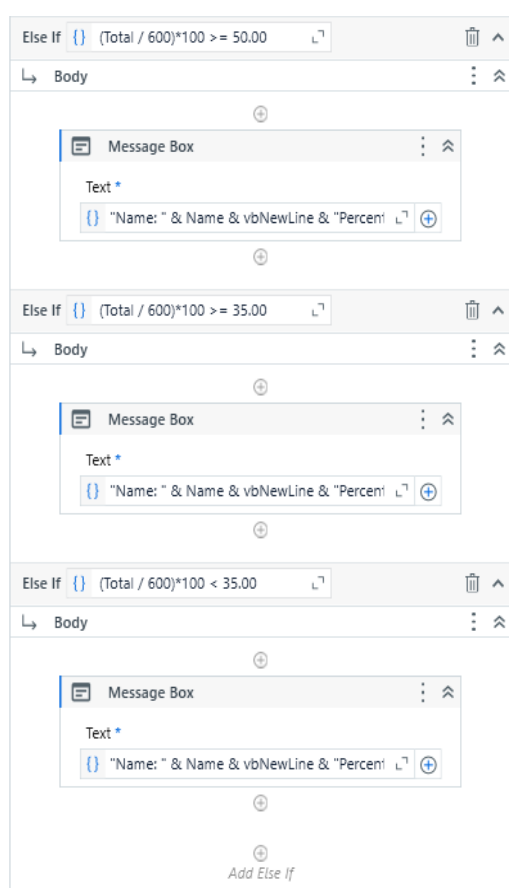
Else If {} (Total / 600)*100 >= 50.00

Body

Message Box

Text *

{} "Name: " & Name & vbNewLine & "Percent

Else If {} (Total / 600)*100 >= 35.00

Body

Message Box

Text *

{} "Name: " & Name & vbNewLine & "Percent

Else If {} (Total / 600)*100 < 35.00

Body

Message Box

Text *

{} "Name: " & Name & vbNewLine & "Percent

Add Else If